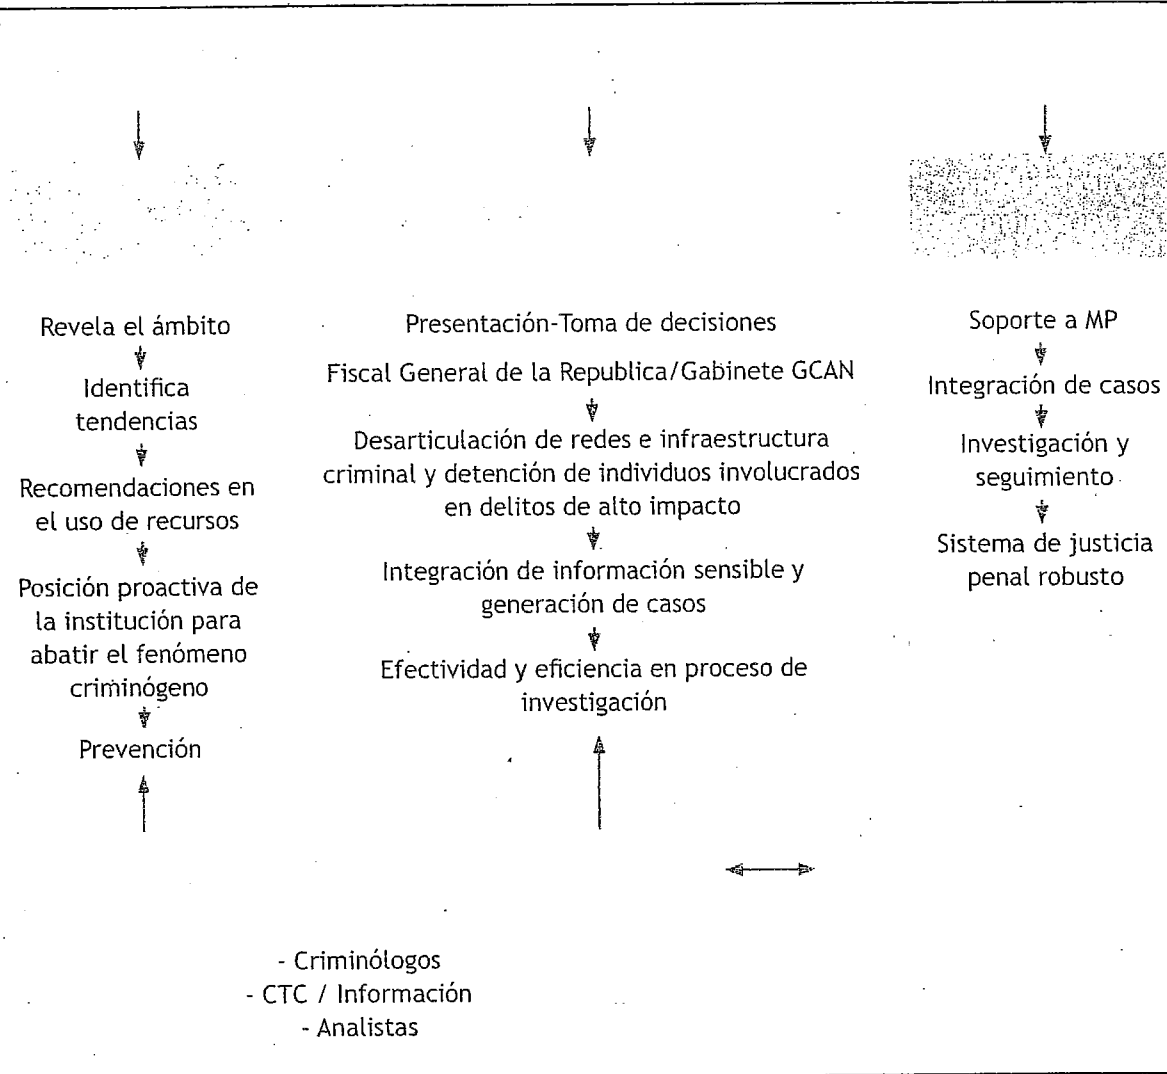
Revela el ámbito

Identifica tendencias

Recomendaciones en el uso de recursos

Posición proactiva de la institución para abatir el fenómeno criminógeno

Prevención

Presentación-Toma de decisiones

Fiscal General de la Republica/Gabinete GCAN

Desarticulación de redes e infraestructura criminal y detención de individuos involucrados en delitos de alto impacto

Integración de información sensible y generación de casos

Efectividad y eficiencia en proceso de investigación

Soporte a MP

Integración de casos

Investigación y seguimiento

Sistema de justicia penal robusto

- Criminólogos
- CTC / Información
- Analistas